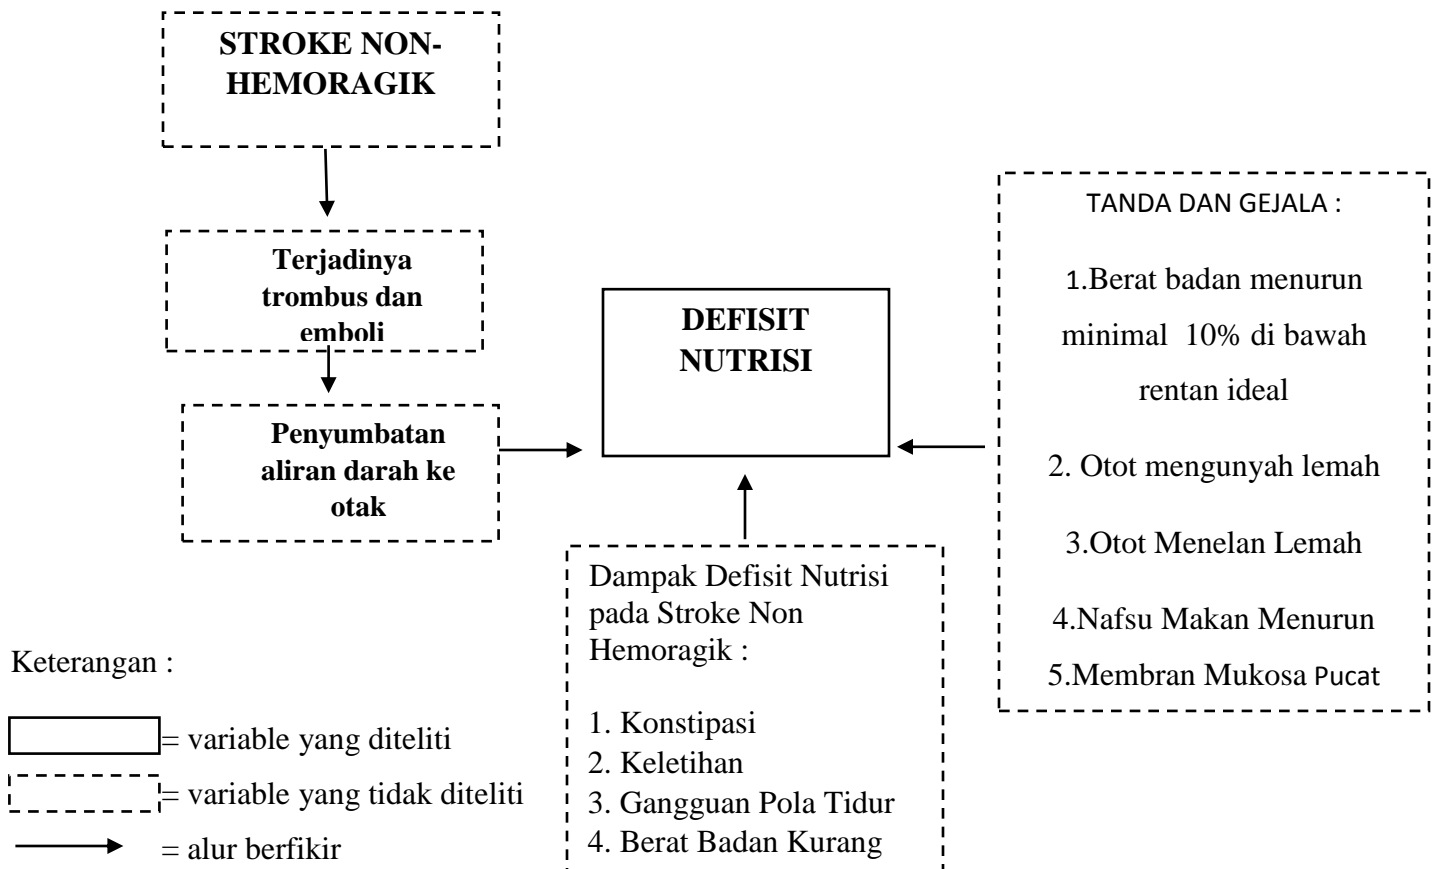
STROKE NON-HEMORAGIK

Terjadinya trombus dan emboli

Penyumbatan aliran darah ke otak

DEFISIT NUTRISI

TANDA DAN GEJALA :

1.Berat badan menurun minimal 10% di bawah rentan ideal

2. Otot mengunyah lemah

3.Otot Menelan Lemah

4.Nafsu Makan Menurun

5.Membran Mukosa Pucat

Dampak Defisit Nutrisi pada Stroke Non Hemoragik :

1. Konstipasi
2. Keletihan
3. Gangguan Pola Tidur
4. Berat Badan Kurang

Keterangan :

= variable yang diteliti

= variable yang tidak diteliti

= alur berfikir